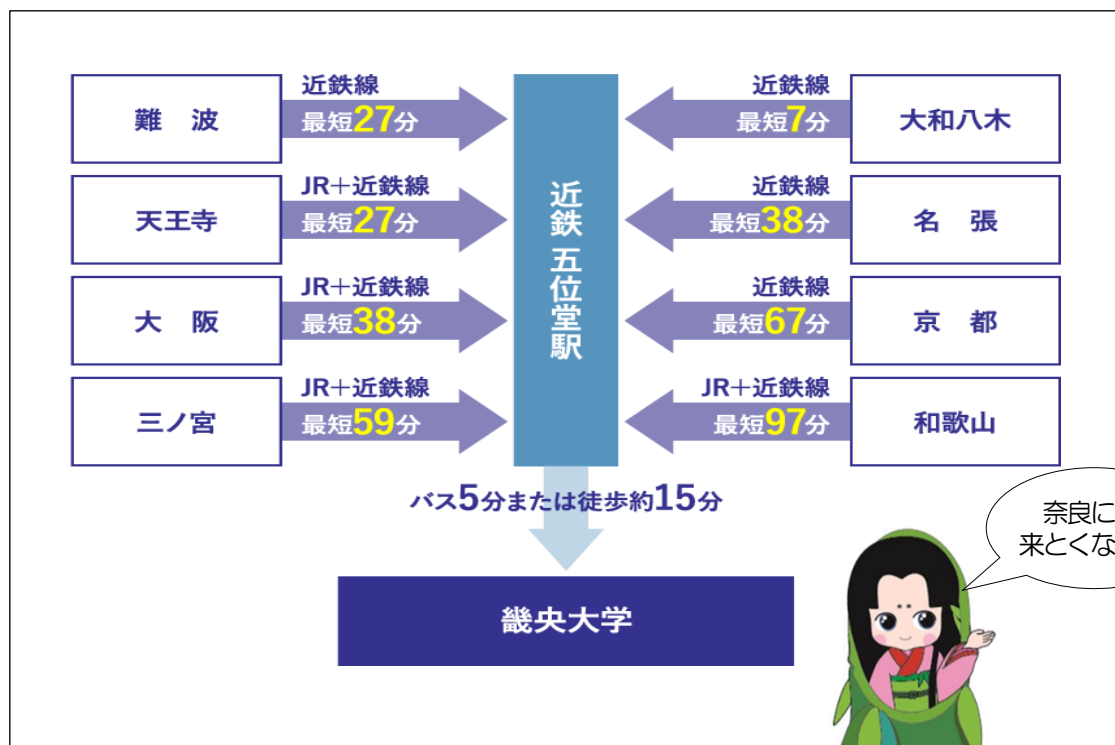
難　波

近鉄線
最短27分

天王寺

JR＋近鉄線
最短27分

大　阪

JR＋近鉄線
最短38分

三ノ宮

JR＋近鉄線
最短59分

近鉄五位堂駅

近鉄線
最短7分

大和八木

近鉄線
最短38分

名　張

近鉄線
最短67分

京　都

JR＋近鉄線
最短97分

和歌山

バス5分または徒歩約15分

畿央大学

奈良に
来とくな